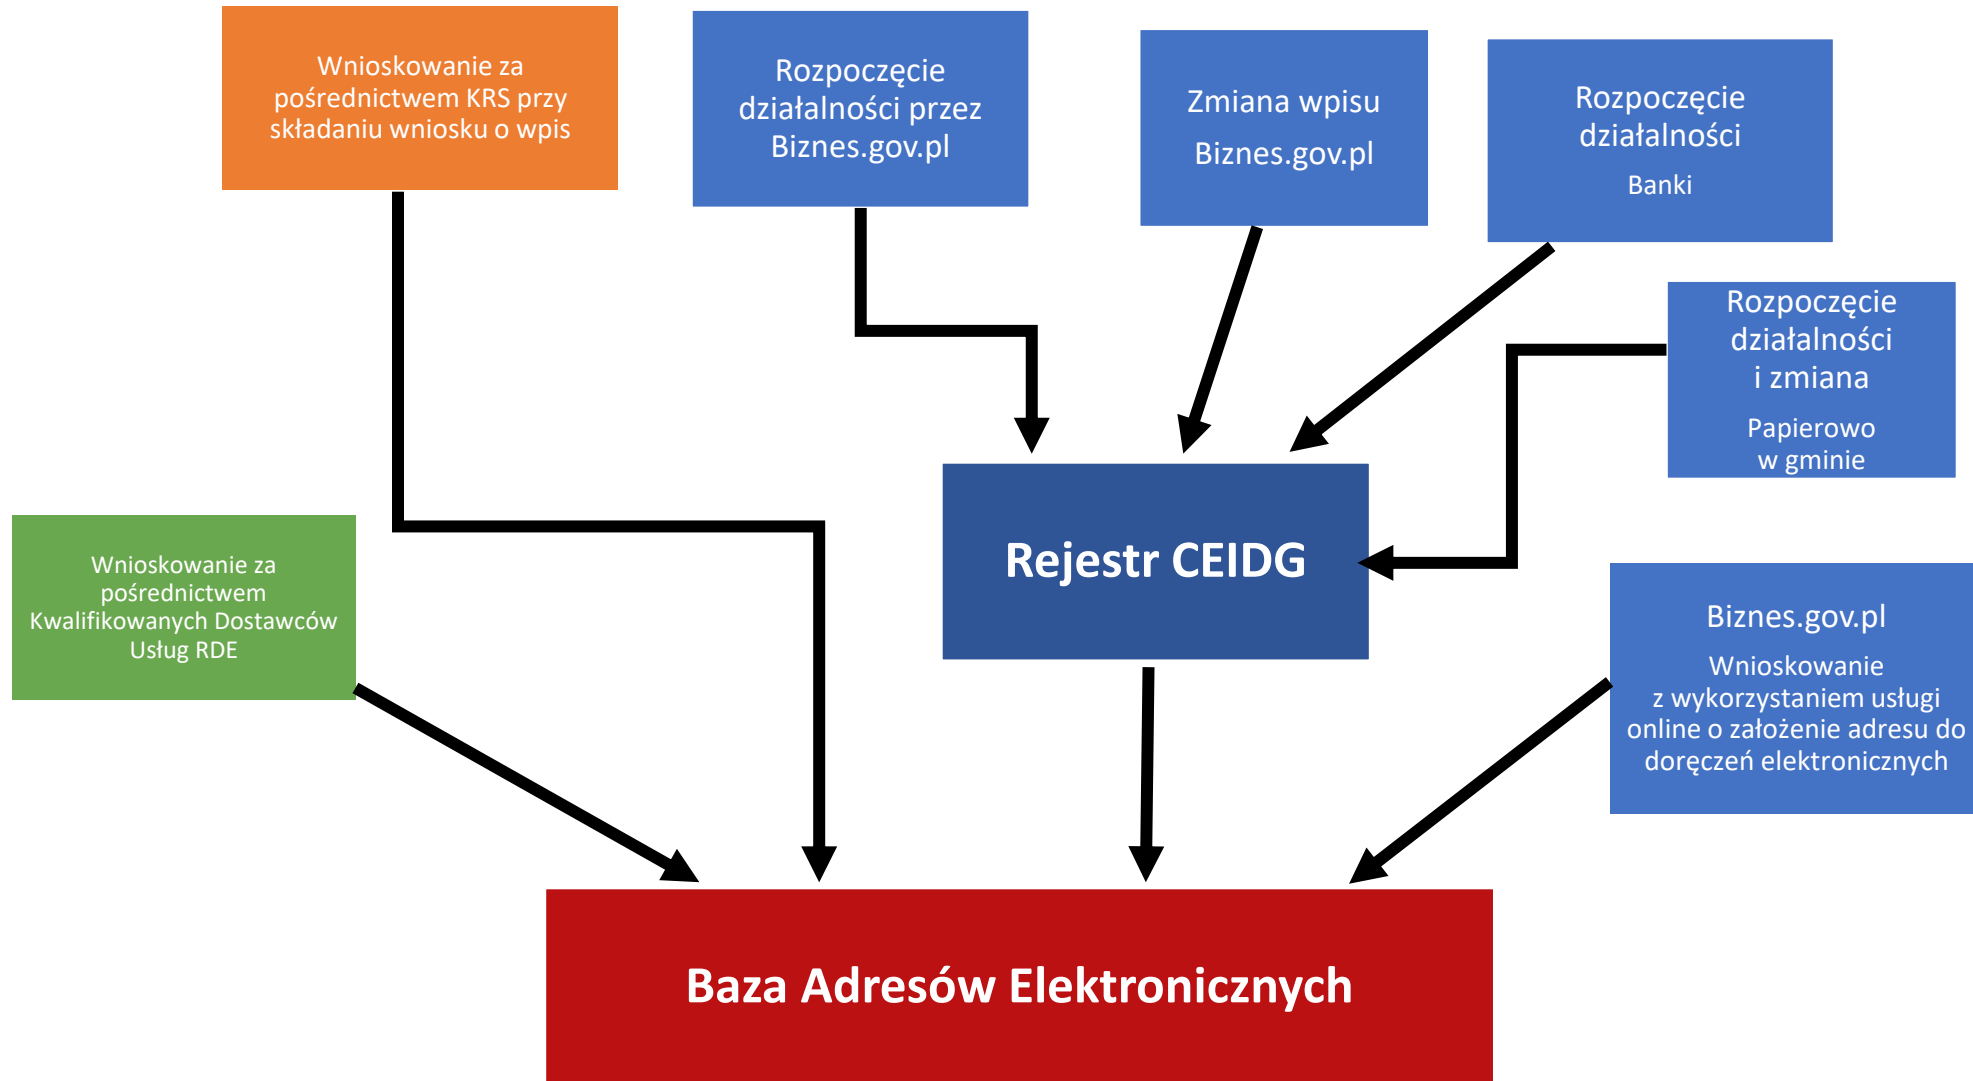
Wnioskowanie za pośrednictwem KRS przy składaniu wniosku o wpis

Rozpoczęcie działalności przez Biznes.gov.pl

Zmiana wpisu

Biznes.gov.pl

Rozpoczęcie działalności

Banki

Rozpoczęcie działalności i zmiana

Papierowo w gminie

Rejestr CEIDG

Wnioskowanie za pośrednictwem Kwalifikowanych Dostawców Usług RDE

Biznes.gov.pl

Wnioskowanie z wykorzystaniem usługi online o założenie adresu do doręczeń elektronicznych

Baza Adresów Elektronicznych